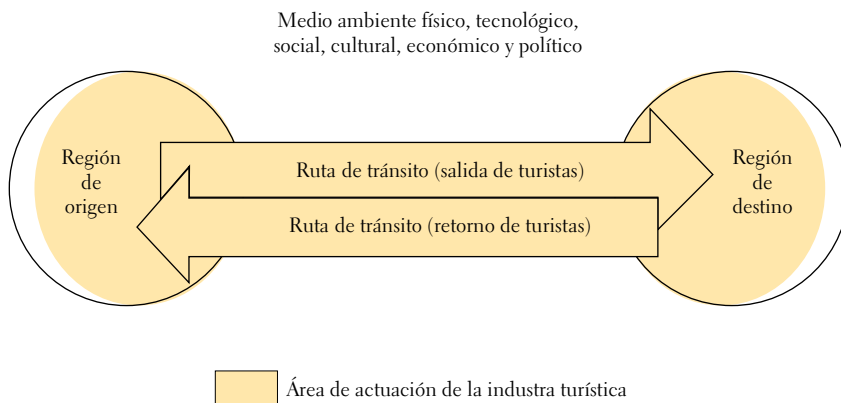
Medio ambiente físico, tecnológico, social, cultural, económico y político

Región de origen

Ruta de tránsito (salida de turistas)

Ruta de tránsito (retorno de turistas)

Región de destino

Área de actuación de la industra turística